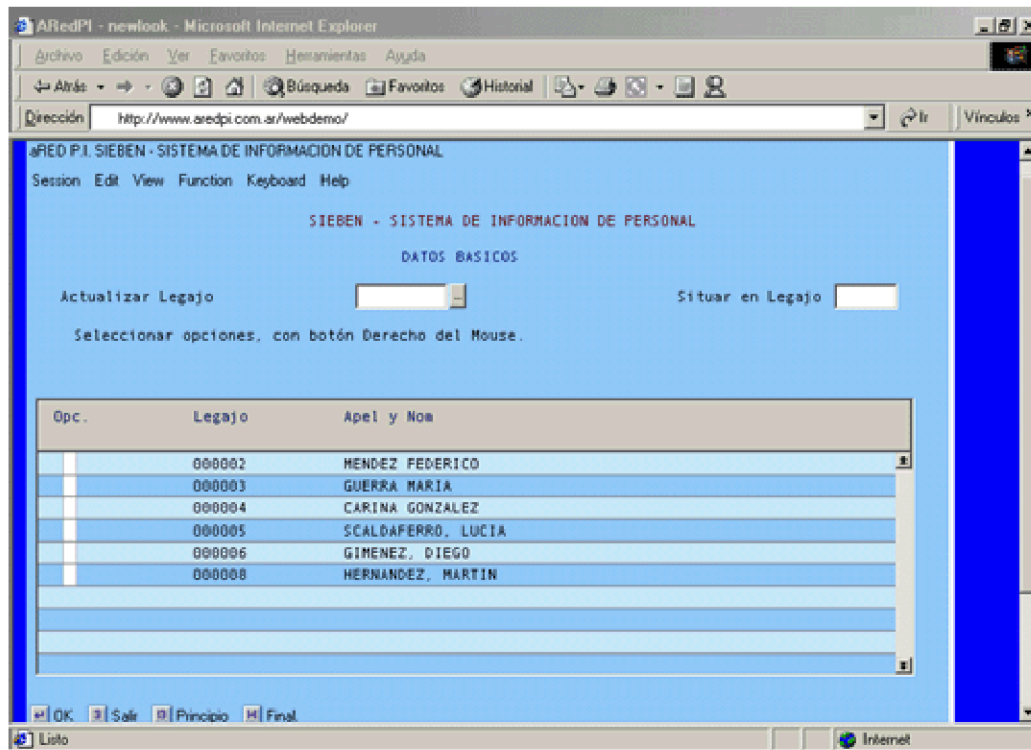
ARedPI - newlook - Microsoft Internet Explorer

Archivo Edición Ver Favoritos Herramientas Ayuda

Atrás Búsqueda Favoritos Historial

Dirección http://www.aredpi.com.ar/webdemo/ Ir Vínculos

aRED P.I. SIEBEN - SISTEMA DE INFORMACION DE PERSONAL

Session Edit View Function Keyboard Help

SIEBEN - SISTEMA DE INFORMACION DE PERSONAL

DATOS BASICOS

Actualizar Legajo

Situar en Legajo

Seleccionar opciones, con botón Derecho del Mouse.

| Opc. | Legajo | Apel y Nom |
|---|---|---|
| | 000002 | MENDEZ FEDERICO |
| | 000003 | GUERRA MARIA |
| | 000004 | CARINA GONZALEZ |
| | 000005 | SCALDAFERRO, LUCIA |
| | 000006 | GIMENEZ, DIEGO |
| | 000008 | HERNANDEZ, MARTIN |

OK Salir Principio Final

Listo

Internet